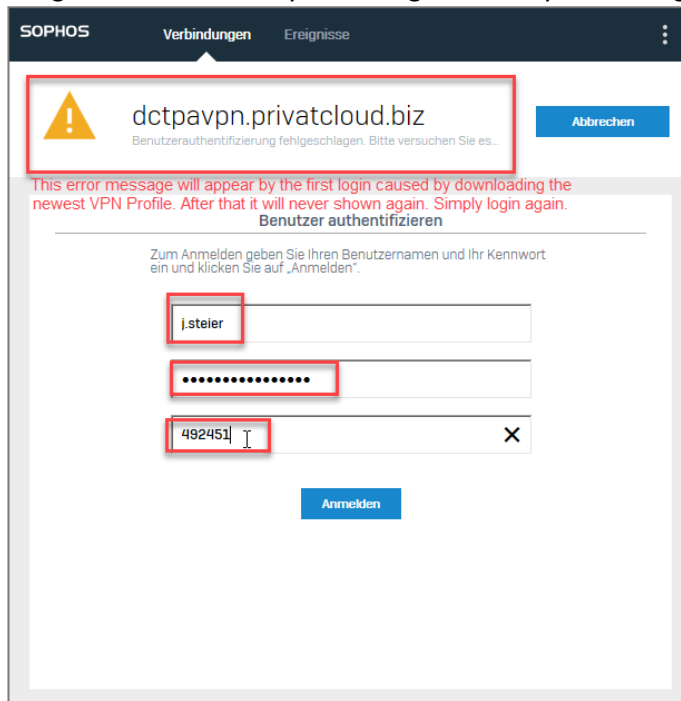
SOPHOS Verbindungen Ereignisse

dctpavpn.privatcloud.biz

Benutzerauthentifizierung fehlgeschlagen. Bitte versuchen Sie es...

Abbrechen

This error message will appear by the first login caused by downloading the newest VPN Profile. After that it will never shown again. Simply login again.

Benutzer authentifizieren

Zum Anmelden geben Sie Ihren Benutzernamen und Ihr Kennwort ein und klicken Sie auf „Anmelden".

j.steier

••••••••••••••••

492451

Anmelden